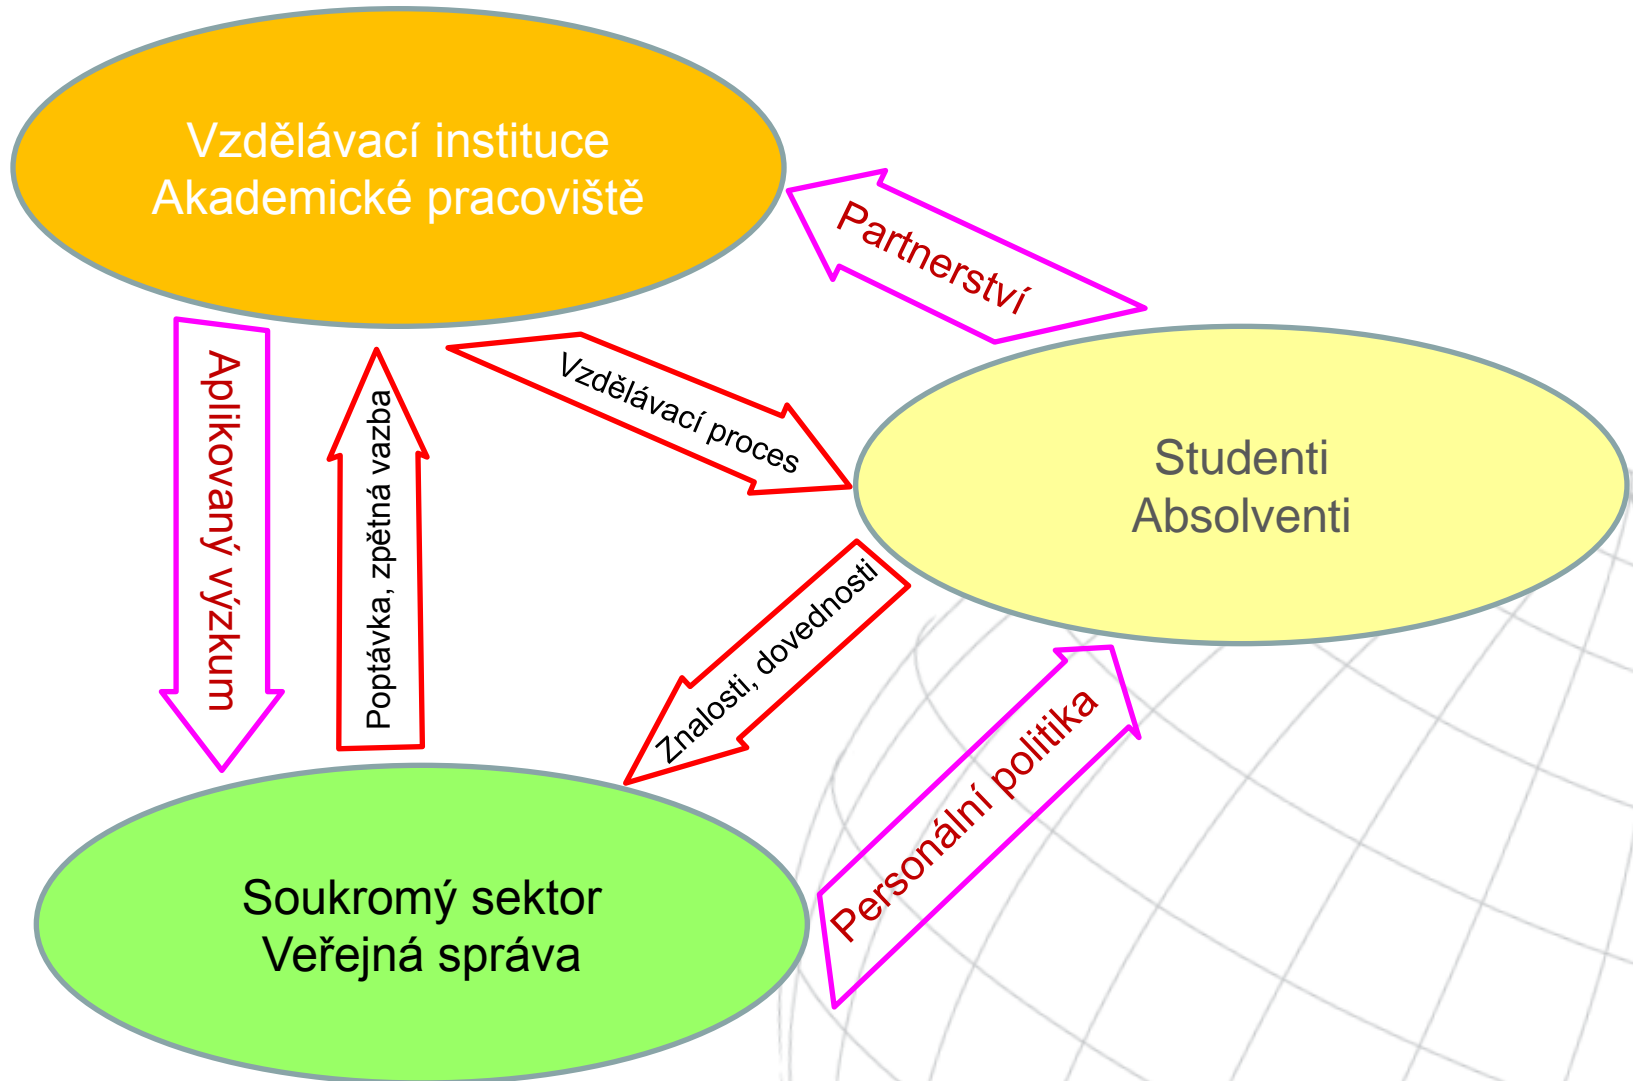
Vzdělávací instituce
Akademické pracoviště

Partnerství

Vzdělávací proces

Studenti
Absolventi

Aplikovaný výzkum

Poptávka, zpětná vazba

Znalosti, dovednosti

Personální politika

Soukromý sektor
Veřejná správa